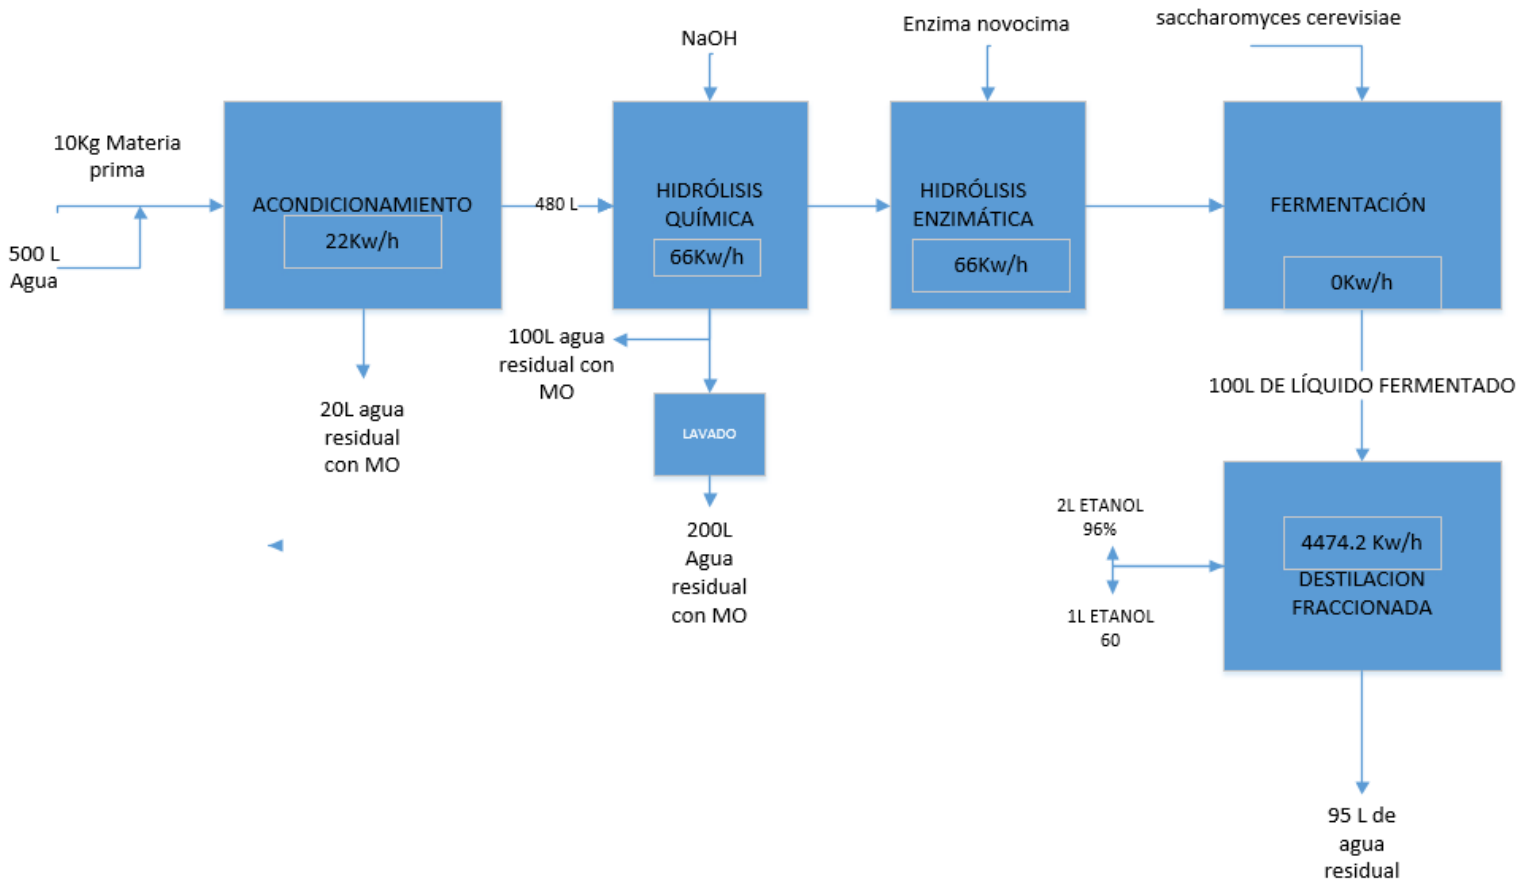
NaOH

Enzima novocima

saccharomyces cerevisiae

10Kg Materia prima

500 L Agua

ACONDICIONAMIENTO

22Kw/h

480 L

HIDRÓLISIS QUÍMICA

66Kw/h

HIDRÓLISIS ENZIMÁTICA

66Kw/h

FERMENTACIÓN

0Kw/h

20L agua residual con MO

100L agua residual con MO

LAVADO

200L Agua residual con MO

100L DE LÍQUIDO FERMENTADO

2L ETANOL 96%

1L ETANOL 60

4474.2 Kw/h

DESTILACION FRACCIONADA

95 L de agua residual